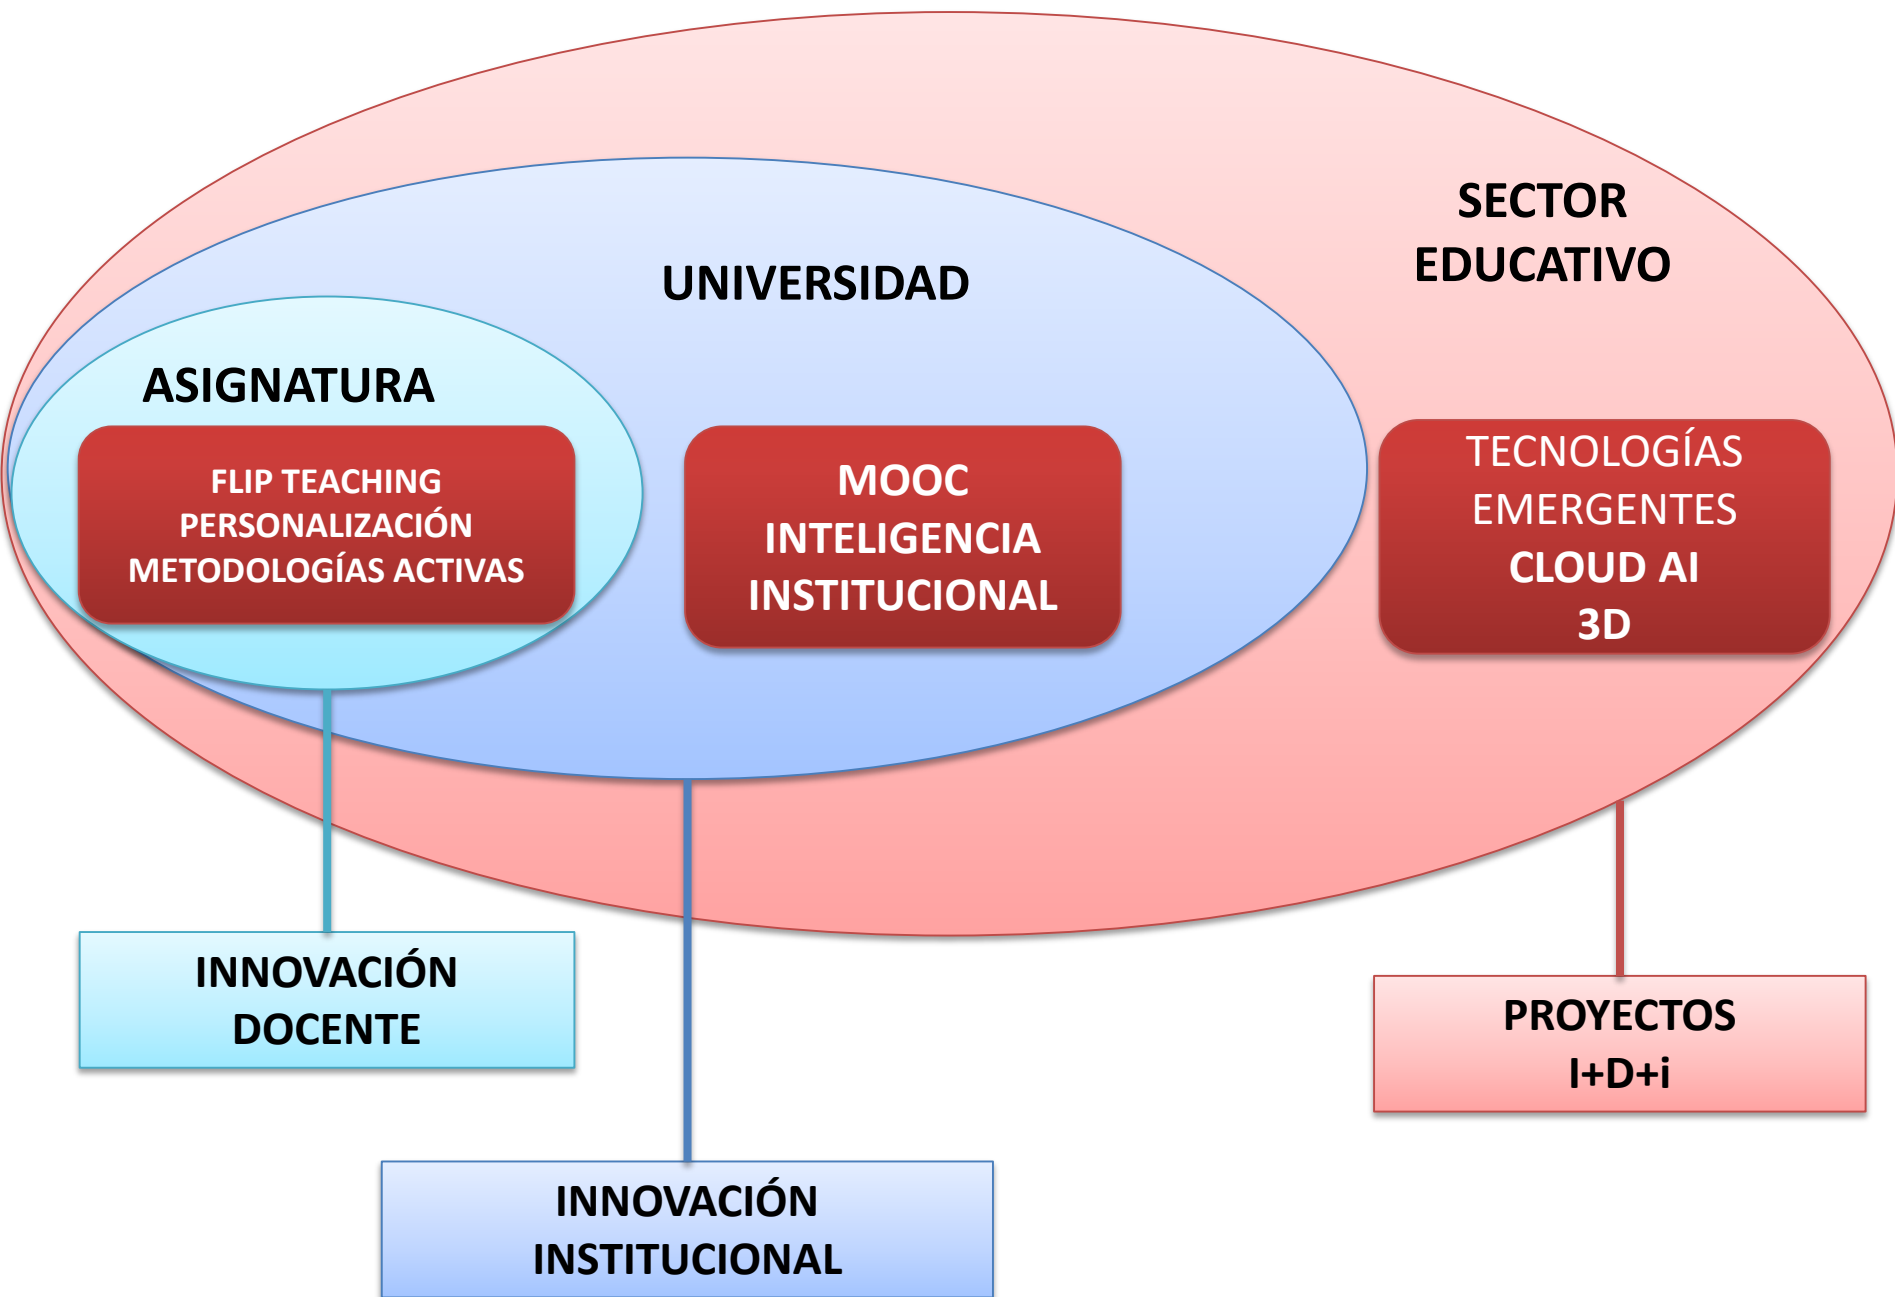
SECTOR EDUCATIVO

UNIVERSIDAD

ASIGNATURA

FLIP TEACHING
PERSONALIZACIÓN
METODOLOGÍAS ACTIVAS

MOOC
INTELIGENCIA INSTITUCIONAL

TECNOLOGÍAS EMERGENTES
CLOUD AI
3D

INNOVACIÓN DOCENTE

INNOVACIÓN INSTITUCIONAL

PROYECTOS I+D+i